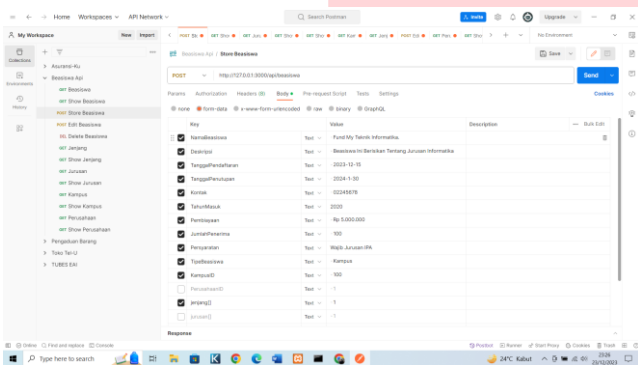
Home Workspaces API Network

Search Postman

Invite Upgrade

My Workspace New Import

Collections
Environments
History

Asuransi-Ku
Beasiswa Api
GET Beasiswa
GET Show Beasiswa
POST Store Beasiswa
PUT Edit Beasiswa
DEL Delete Beasiswa
GET Jenjang
GET Show Jenjang
GET Jurusan
GET Show Jurusan
GET Kampus
GET Show Kampus
GET Perusahaan
GET Show Perusahaan
Pengaduan Barang
Toko Tel-U
TUBES EAI

No Environment

Beasiswa Api / Store Beasiswa

Save

POST http://127.0.0.1:8000/api/beasiswa

Send

Params Authorization Headers (9) Body Pre-request Script Tests Settings Cookies

none form-data x-www-form-urlencoded raw binary GraphQL

| | Key | | Value | Description | Bulk Edit |
|---|---|---|---|---|---|
| ☑ | NamaBeasiswa | Text | Fund My Telkomk Informatika | | |
| ☑ | Deskripsi | Text | Beasiswa Ini Berisikan Tentang Jurusan Informatika | | |
| ☑ | TanggalPendaftaran | Text | 2023-12-15 | | |
| ☑ | TanggalPenutupan | Text | 2024-1-30 | | |
| ☑ | Kontak | Text | 02245678 | | |
| ☑ | TahunMasuk | Text | 2020 | | |
| ☑ | Pembiayaan | Text | Rp 5.000.000 | | |
| ☑ | JumlahPenerima | Text | 100 | | |
| ☑ | Persyaratan | Text | Wajib Jurusan IPA | | |
| ☑ | TipeBeasiswa | Text | Kampus | | |
| ☑ | KampusID | Text | 100 | | |
| ☐ | PerusahaanID | Text | 1 | | |
| ☑ | jenjang[] | Text | 1 | | |
| ☐ | jurusan[] | Text | 1 | | |

Response

Online Find and replace Console

Postbot Runner Start Proxy Cookies Trash

Type here to search

24°C Kabut 23:28 25/12/2023